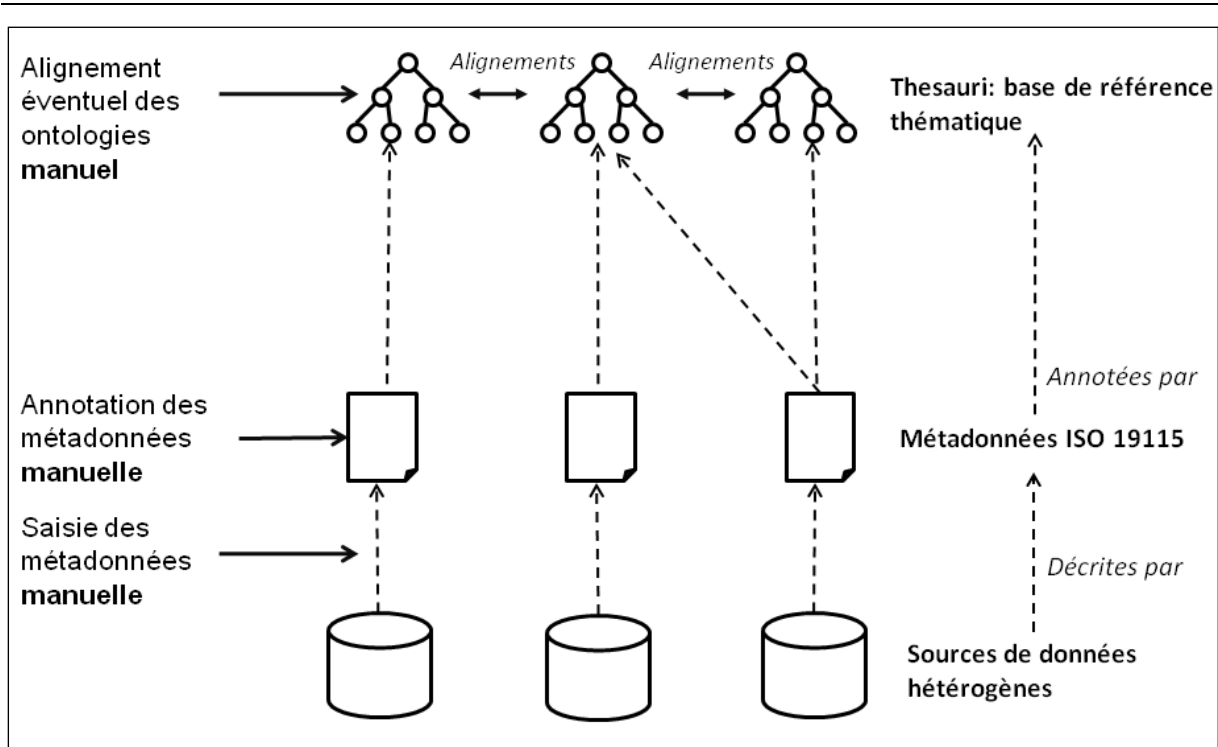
Alignement éventuel des ontologies **manuel**

*Alignements* *Alignements*

**Thesauri: base de référence thématique**

*Annotées par*

Annotation des métadonnées **manuelle**

**Métadonnées ISO 19115**

Saisie des métadonnées **manuelle**

*Décrites par*

**Sources de données hétérogènes**